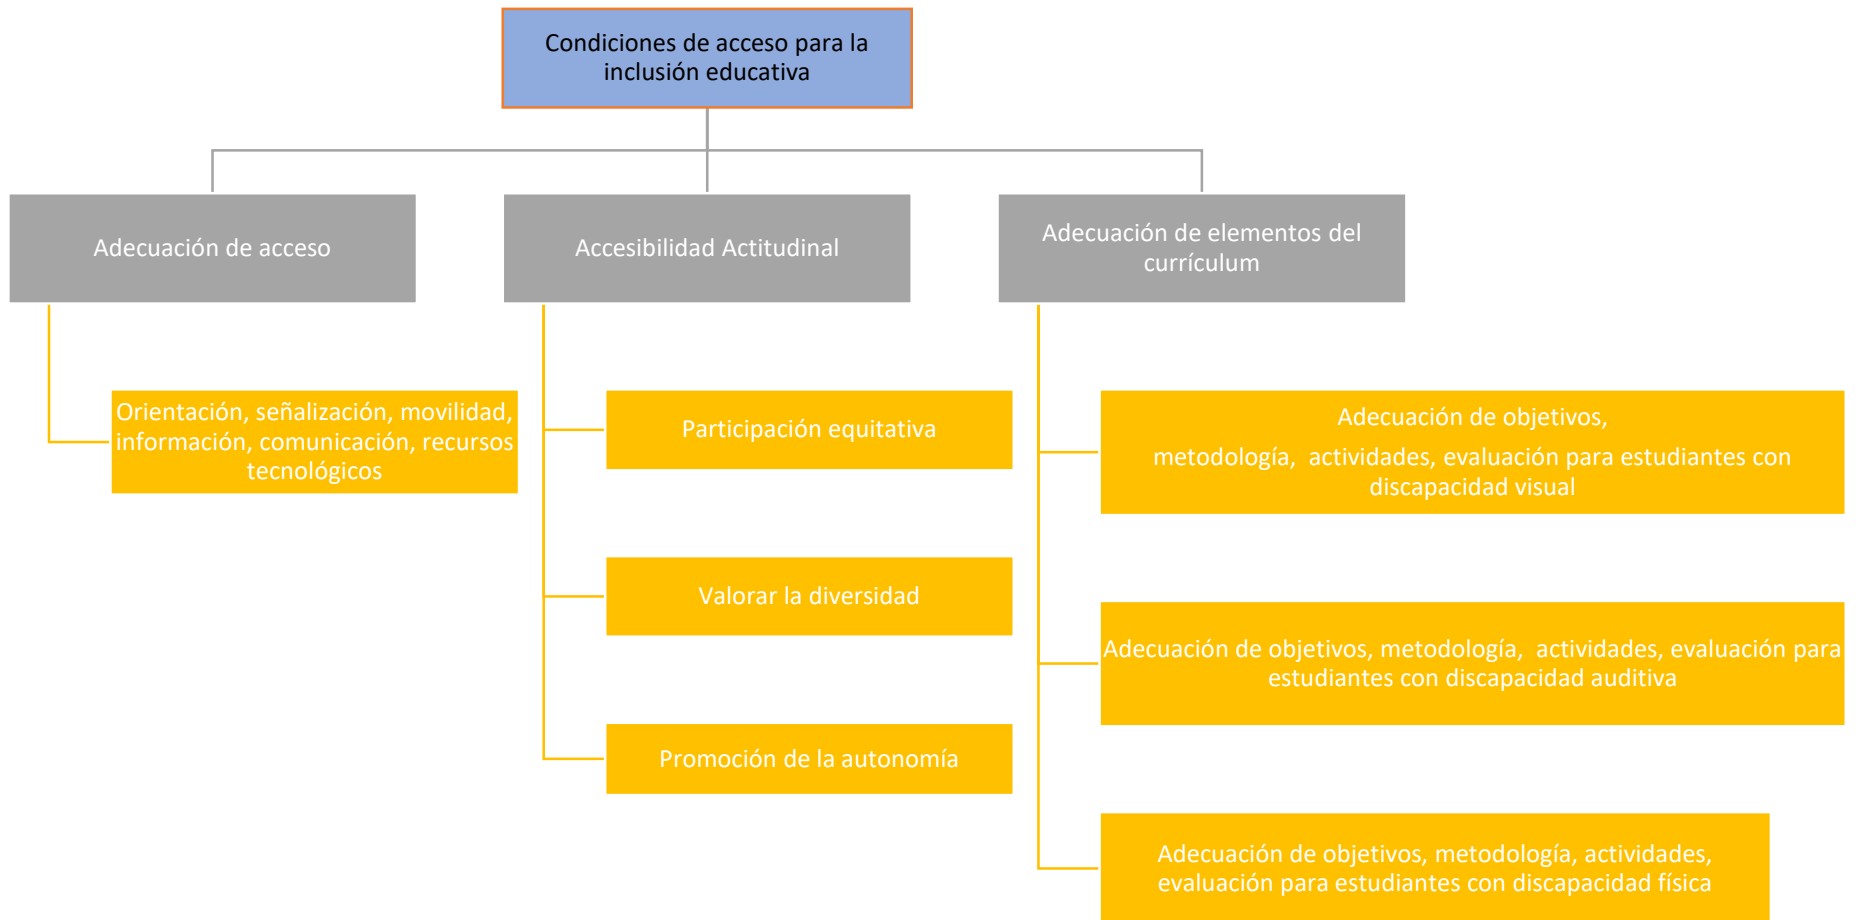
Condiciones de acceso para la inclusión educativa

Adecuación de acceso

Accesibilidad Actitudinal

Adecuación de elementos del currículum

Orientación, señalización, movilidad, información, comunicación, recursos tecnológicos

Participación equitativa

Valorar la diversidad

Promoción de la autonomía

Adecuación de objetivos,
metodología, actividades, evaluación para estudiantes con discapacidad visual

Adecuación de objetivos, metodología, actividades, evaluación para estudiantes con discapacidad auditiva

Adecuación de objetivos, metodología, actividades, evaluación para estudiantes con discapacidad física